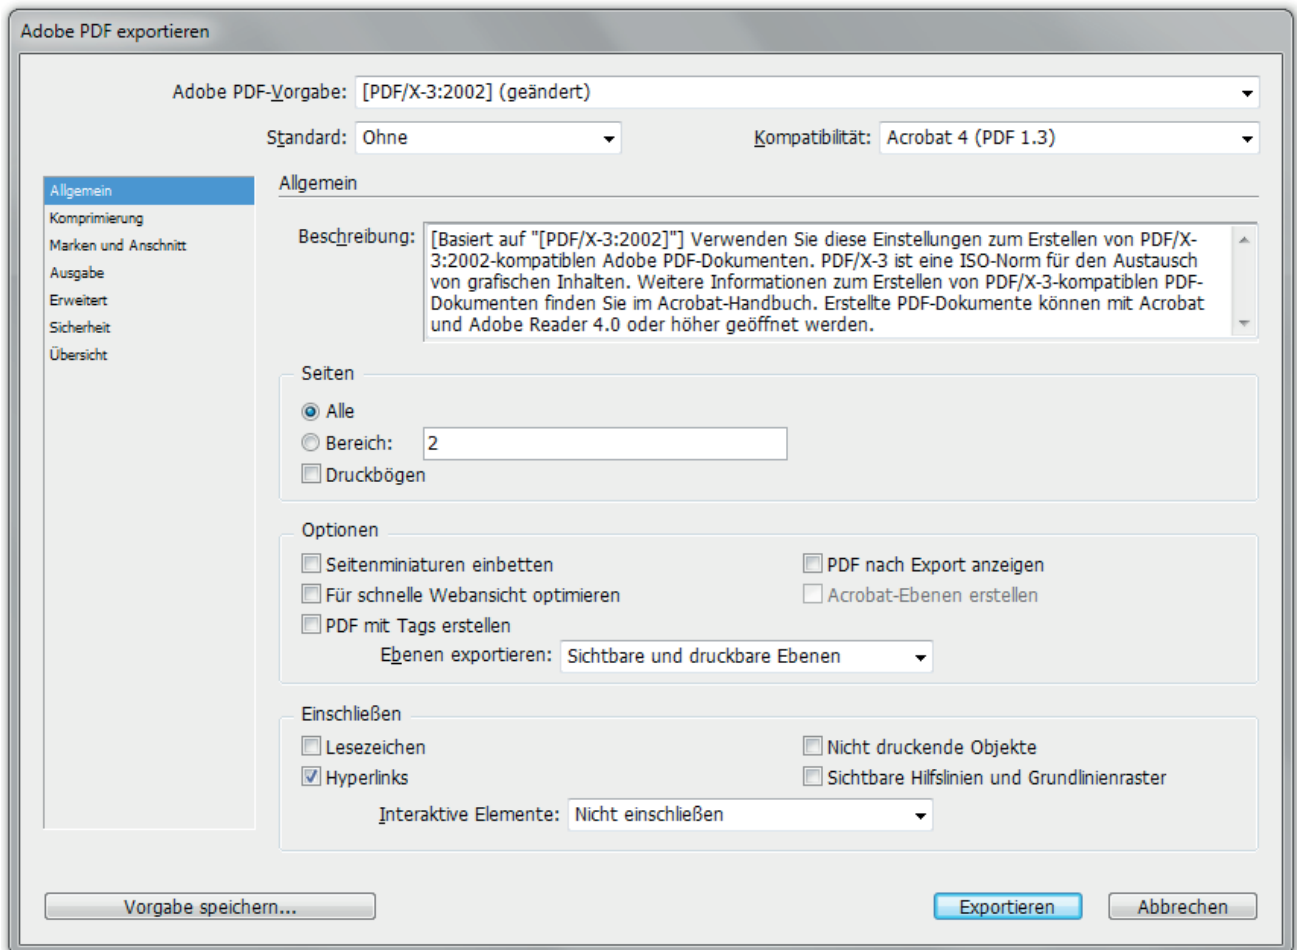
Adobe PDF exportieren

Adobe PDF-Vorgabe: [PDF/X-3:2002] (geändert)

Standard: Ohne

Kompatibilität: Acrobat 4 (PDF 1.3)

Allgemein
Komprimierung
Marken und Anschnitt
Ausgabe
Erweitert
Sicherheit
Übersicht

Allgemein

Beschreibung: [Basiert auf "[PDF/X-3:2002]"] Verwenden Sie diese Einstellungen zum Erstellen von PDF/X-3:2002-kompatiblen Adobe PDF-Dokumenten. PDF/X-3 ist eine ISO-Norm für den Austausch von grafischen Inhalten. Weitere Informationen zum Erstellen von PDF/X-3-kompatiblen PDF-Dokumenten finden Sie im Acrobat-Handbuch. Erstellte PDF-Dokumente können mit Acrobat und Adobe Reader 4.0 oder höher geöffnet werden.

Seiten

Alle

Bereich: 2

Druckbögen

Optionen

Seitenminiaturen einbetten

PDF nach Export anzeigen

Für schnelle Webansicht optimieren

Acrobat-Ebenen erstellen

PDF mit Tags erstellen

Ebenen exportieren: Sichtbare und druckbare Ebenen

Einschließen

Lesezeichen

Nicht druckende Objekte

Hyperlinks

Sichtbare Hilfslinien und Grundlinienraster

Interaktive Elemente: Nicht einschließen

Vorgabe speichern...

Exportieren

Abbrechen